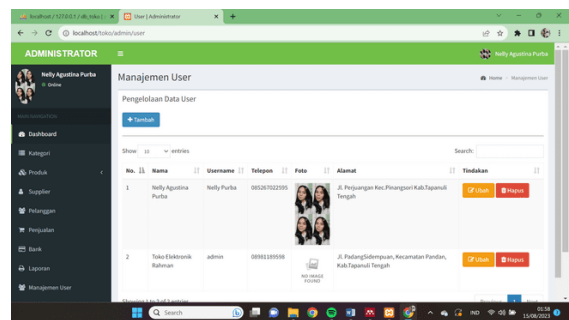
localhost / 127.0.0.1 / db_toko / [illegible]

User | Administrator

localhost/toko/admin/user

ADMINISTRATOR

Nelly Agustina Purba

Nelly Agustina Purba
Online

MAIN NAVIGATION

Dashboard

Kategori

Produk

Supplier

Pelanggan

Penjualan

Bank

Laporan

Manajemen User

Manajemen User

Home > Manajemen User

Pengelolaan Data User

+ Tambah

Show 10 entries

Search:

| No. | Nama | Username | Telepon | Foto | Alamat | Tindakan |
|---|---|---|---|---|---|---|
| 1 | Nelly Agustina Purba | Nelly Purba | 085267022595 | | Jl. Perjuangan Kec.Pinangsori Kab.Tapanuli Tengah | Ubah Hapus |
| 2 | Toko Elektronik Rahman | admin | 08981189598 | NO IMAGE FOUND | Jl. PadangSidempuan, Kecamatan Pandan, Kab.Tapanuli Tengah | Ubah Hapus |

Showing 1 to 2 of 2 entries

Previous 1 Next

Search

IND

01:58
13/06/2023